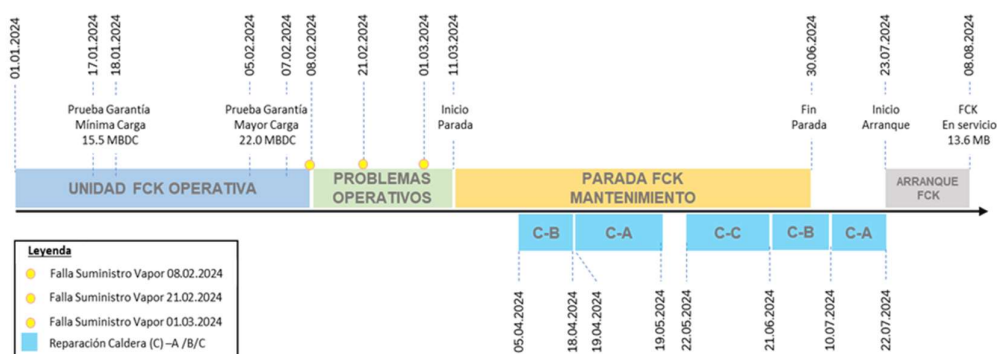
01.01.2024
17.01.2024
18.01.2024
05.02.2024
07.02.2024
08.02.2024
21.02.2024
01.03.2024
11.03.2024
30.06.2024
23.07.2024
08.08.2024

Prueba Garantía Mínima Carga 15.5 MBDC

Prueba Garantía Mayor Carga 22.0 MBDC

Inicio Parada

Fin Parada

Inicio Arranque

FCK En servicio 13.6 MB

UNIDAD FCK OPERATIVA

PROBLEMAS OPERATIVOS

PARADA FCK MANTENIMIENTO

ARRANQUE FCK

C-B
C-A
C-C
C-B
C-A

05.04.2024
18.04.2024
19.04.2024
19.05.2024
22.05.2024
21.06.2024
10.07.2024
22.07.2024

Leyenda
Falla Suministro Vapor 08.02.2024
Falla Suministro Vapor 21.02.2024
Falla Suministro Vapor 01.03.2024
Reparación Caldera (C) –A /B/C